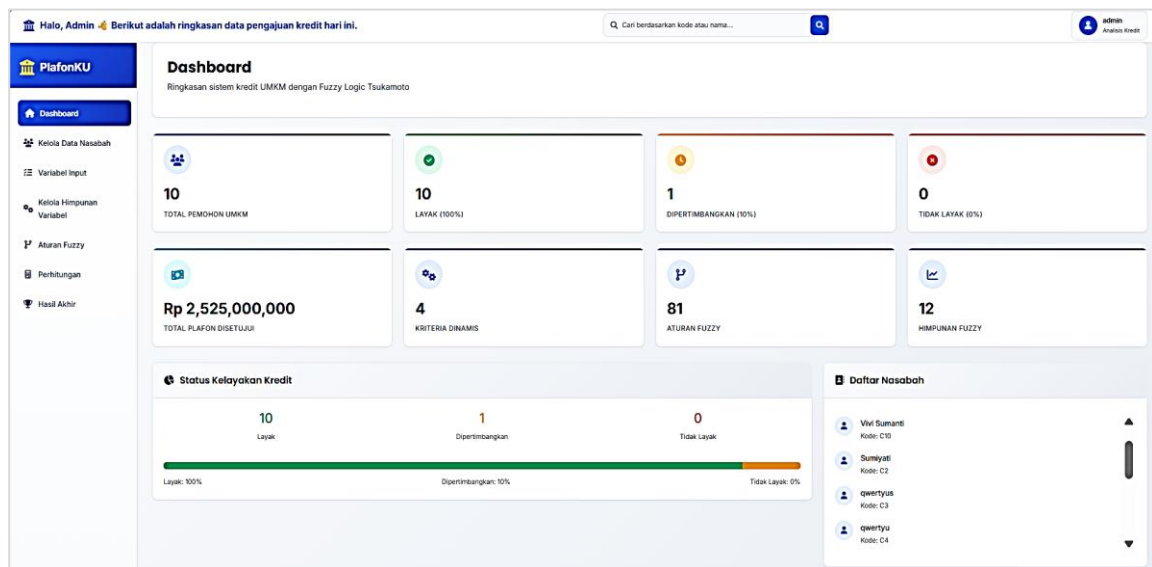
Halo, Admin 👋 Berikut adalah ringkasan data pengajuan kredit hari ini.

Cari berdasarkan kode atau nama...

admin
Analisis Kredit

PlafonKU

Dashboard
Kelola Data Nasabah
Variabel Input
Kelola Himpunan Variabel
Aturan Fuzzy
Perhitungan
Hasil Akhir

Dashboard
Ringkasan sistem kredit UMKM dengan Fuzzy Logic Tsukamoto

10
TOTAL PEMOHON UMKM

10
LAYAK (100%)

1
DIPERTIMBANGKAN (10%)

0
TIDAK LAYAK (0%)

Rp 2,525,000,000
TOTAL PLAFON DISETUJUI

4
KRITERIA DINAMIS

81
ATURAN FUZZY

12
HIMPUNAN FUZZY

Status Kelayakan Kredit

| 10 | 1 | 0 |
|---|---|---|
| Layak | Dipertimbangkan | Tidak Layak |

Layak: 100%
Dipertimbangkan: 10%
Tidak Layak: 0%

Daftar Nasabah

Vivi Sumanti
Kode: C10

Sumiyati
Kode: C2

qwertyus
Kode: C3

qwertyu
Kode: C4